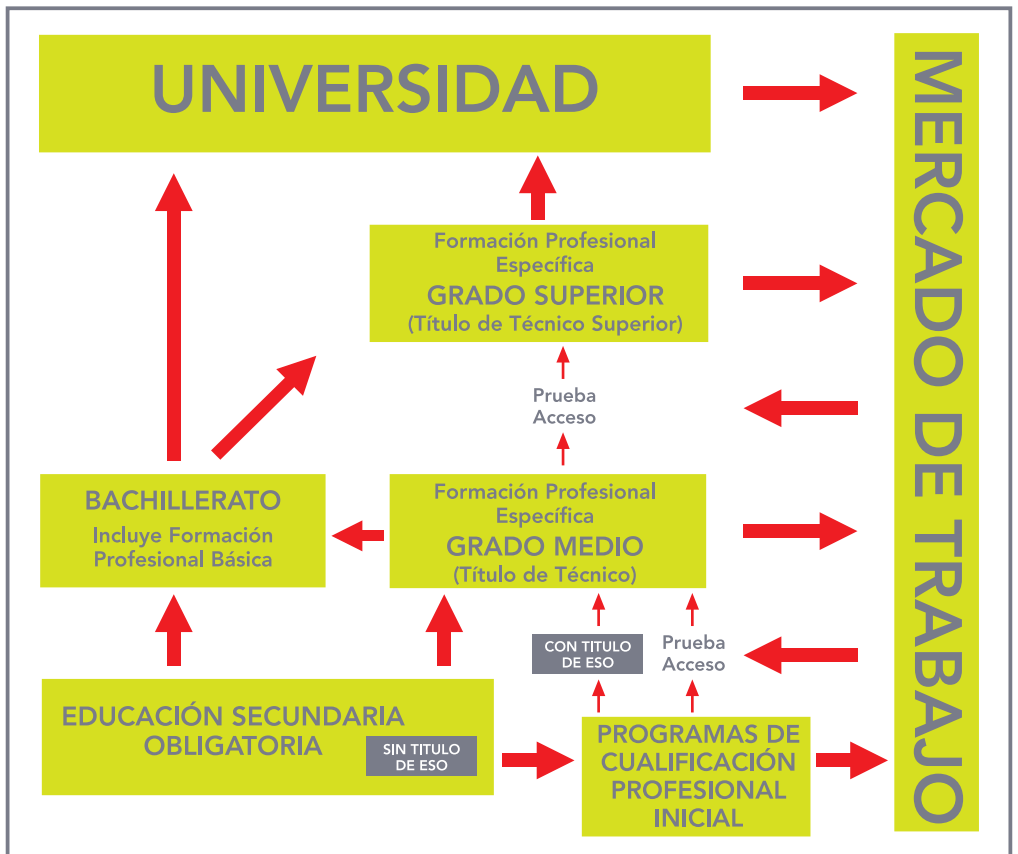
UNIVERSIDAD

MERCADO DE TRABAJO

Formación Profesional Específica
GRADO SUPERIOR
(Título de Técnico Superior)

Prueba Acceso

BACHILLERATO
Incluye Formación Profesional Básica

Formación Profesional Específica
GRADO MEDIO
(Título de Técnico)

CON TITULO DE ESO

Prueba Acceso

EDUCACIÓN SECUNDARIA OBLIGATORIA

SIN TITULO DE ESO

PROGRAMAS DE CUALIFICACIÓN PROFESIONAL INICIAL